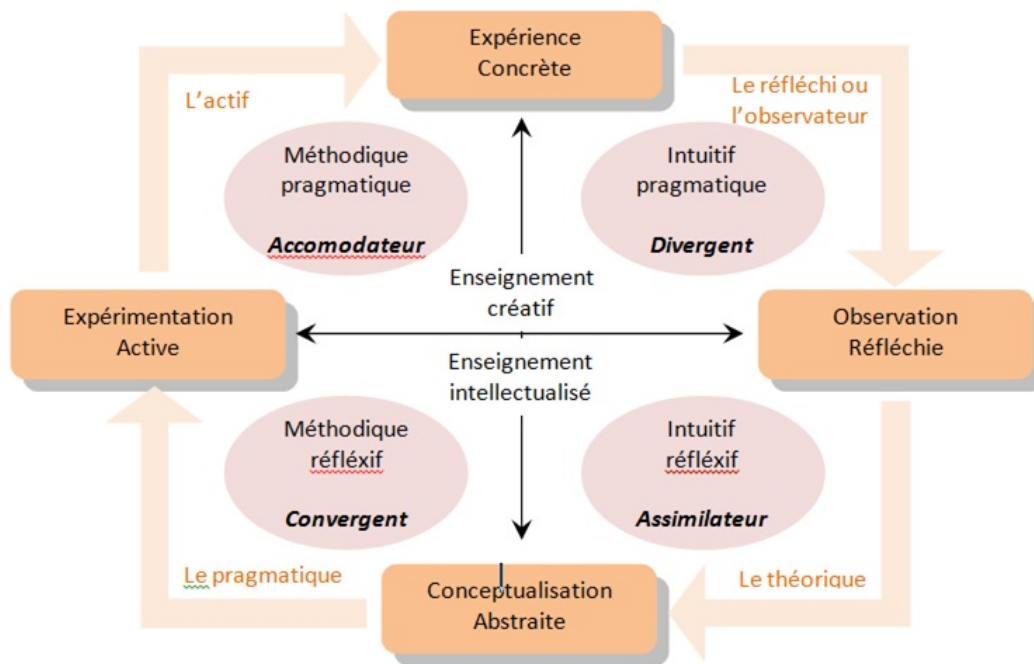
Expérience Concrète

L'actif

Le réfléchi ou l'observateur

Méthodique pragmatique

Accomodateur

Intuitif pragmatique

Divergent

Enseignement créatif

Expérimentation Active

Observation Réfléchie

Enseignement intellectualisé

Méthodique réfléxif

Convergent

Intuitif réfléxif

Assimilateur

Le pragmatique

Le théorique

Conceptualisation Abstraite